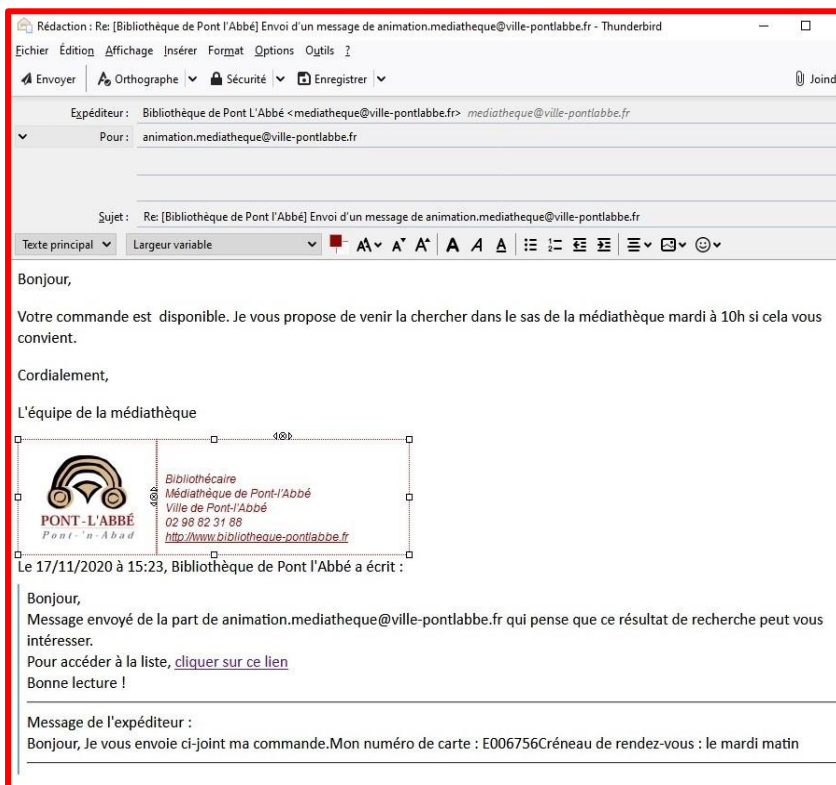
Rédaction : Re: [Bibliothèque de Pont l'Abbé] Envoi d'un message de animation.mediatheque@ville-pontlabbe.fr - Thunderbird

Fichier Édition Affichage Insérer Format Options Outils ?

Envoyer | Orthographe | Sécurité | Enregistrer | Joind

Expéditeur : Bibliothèque de Pont L'Abbé <mediatheque@ville-pontlabbe.fr> mediatheque@ville-pontlabbe.fr

Pour : animation.mediatheque@ville-pontlabbe.fr

Sujet : Re: [Bibliothèque de Pont l'Abbé] Envoi d'un message de animation.mediatheque@ville-pontlabbe.fr

Texte principal | Largeur variable

Bonjour,

Votre commande est disponible. Je vous propose de venir la chercher dans le sas de la médiathèque mardi à 10h si cela vous convient.

Cordialement,

L'équipe de la médiathèque

PONT-L'ABBÉ
Pont-'n-Abad

Bibliothécaire
Médiathèque de Pont-l'Abbé
Ville de Pont-l'Abbé
02 98 82 31 88
http://www.bibliotheque-pontlabbe.fr

Le 17/11/2020 à 15:23, Bibliothèque de Pont l'Abbé a écrit :

Bonjour,
Message envoyé de la part de animation.mediatheque@ville-pontlabbe.fr qui pense que ce résultat de recherche peut vous intéresser.
Pour accéder à la liste, cliquer sur ce lien
Bonne lecture !

Message de l'expéditeur :
Bonjour, Je vous envoie ci-joint ma commande.Mon numéro de carte : E006756Créneau de rendez-vous : le mardi matin